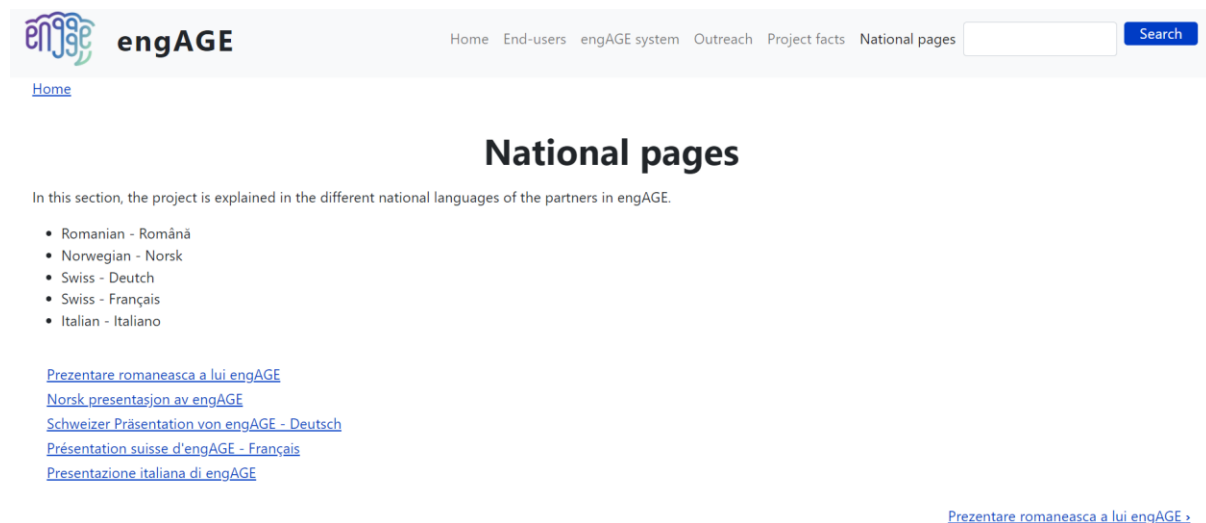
engage engAGE

Home End-users engAGE system Outreach Project facts National pages Search

Home

# National pages

In this section, the project is explained in the different national languages of the partners in engAGE.

- Romanian - Română
- Norwegian - Norsk
- Swiss - Deutch
- Swiss - Français
- Italian - Italiano

Prezentare romaneasca a lui engAGE
Norsk presentasjon av engAGE
Schweizer Präsentation von engAGE - Deutsch
Présentation suisse d'engAGE - Français
Presentazione italiana di engAGE

Prezentare romaneasca a lui engAGE ›